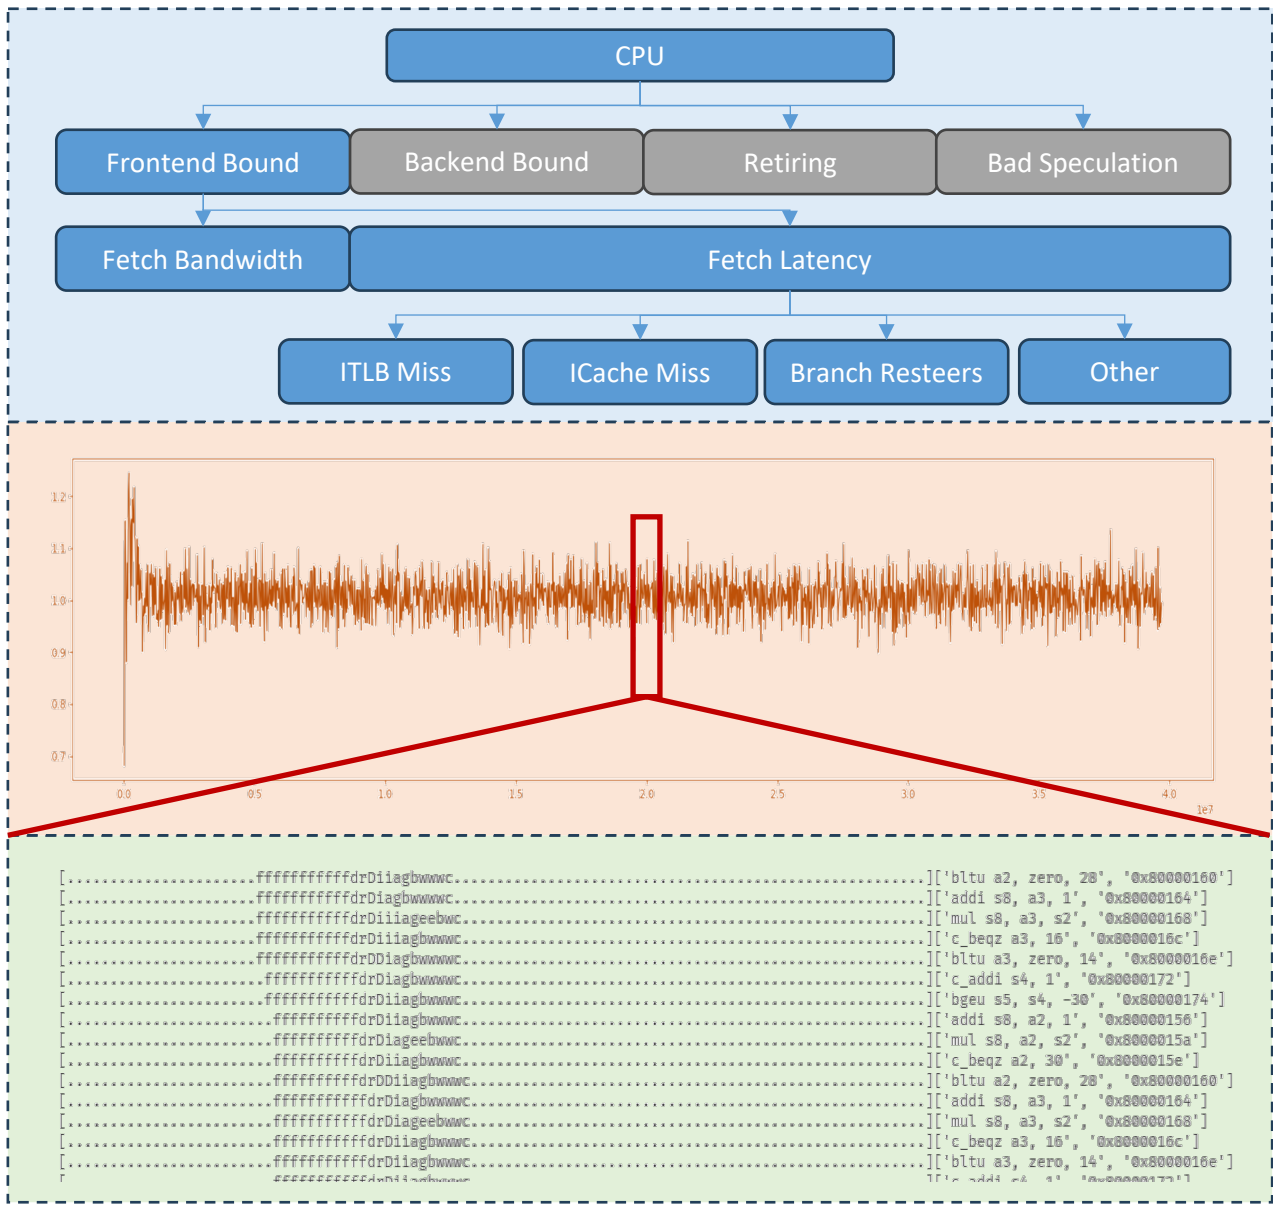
CPU

Frontend Bound
Backend Bound
Retiring
Bad Speculation

Fetch Bandwidth
Fetch Latency

ITLB Miss
ICache Miss
Branch Resteers
Other

1.2
1.1
1.0
0.9
0.8
0.7

0.0
0.5
1.0
1.5
2.0
2.5
3.0
3.5
4.0
1e7

[.......................fffffffffffdrDiiagbwwwc...............................................]['bltu a2, zero, 28', '0x80000160']
[.......................fffffffffffdrDiagbwwwwc...............................................]['addi s8, a3, 1', '0x80000164']
[.......................fffffffffffdrDiiiageebwc..............................................]['mul s8, a3, s2', '0x80000168']
[.......................fffffffffffdrDiiiagbwwwc..............................................]['c_beqz a3, 16', '0x8000016c']
[.......................fffffffffffdrDDiagbwwwwc..............................................]['bltu a3, zero, 14', '0x8000016e']
[........................ffffffffffdrDiagbwwwwc...............................................]['c_addi s4, 1', '0x80000172']
[........................ffffffffffdrDiiagbwwwc...............................................]['bgeu s5, s4, -30', '0x80000174']
[.........................fffffffffdrDiiagbwwwc...............................................]['addi s8, a2, 1', '0x80000156']
[.........................fffffffffdrDiageebwwwc..............................................]['mul s8, a2, s2', '0x8000015a']
[.........................fffffffffdrDiiagbwwwc...............................................]['c_beqz a2, 30', '0x8000015e']
[.........................ffffffffffdrDDiiagbwwwc.............................................]['bltu a2, zero, 28', '0x80000160']
[.........................fffffffffffdrDiagbwwwwc.............................................]['addi s8, a3, 1', '0x80000164']
[.........................fffffffffffdrDiageebwwc.............................................]['mul s8, a3, s2', '0x80000168']
[.........................fffffffffffdrDiiagbwwwc.............................................]['c_beqz a3, 16', '0x8000016c']
[.........................fffffffffffdrDiiagbwwwc.............................................]['bltu a3, zero, 14', '0x8000016e']
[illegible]